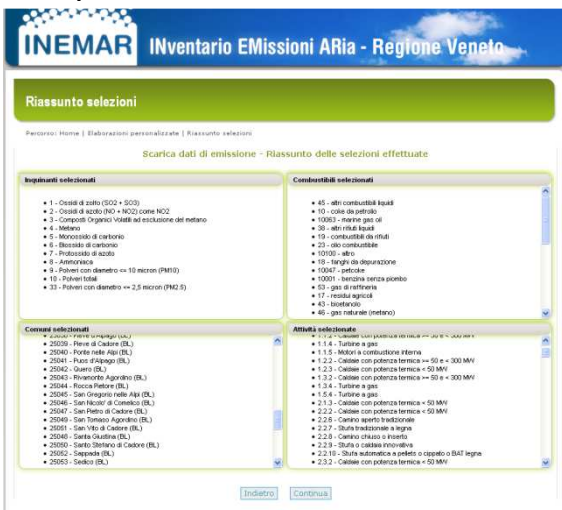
INEMAR INventario EMissioni ARia - Regione Veneto

Riassunto selezioni

Percorso: Home | Elaborazioni personalizzate | Riassunto selezioni

Scarica dati di emissione - Riassunto delle selezioni effettuate

Inquinanti selezionati

- 1 - Ossidi di zolfo (SO2 + SO3)
- 2 - Ossidi di azoto (NO + NO2) come NO2
- 3 - Composti Organici Volatili ad esclusione del metano
- 4 - Metano
- 5 - Monossido di carbonio
- 6 - Biossido di carbonio
- 7 - Protossido di azoto
- 8 - Ammoniaca
- 9 - Polveri con diametro <= 10 micron (PM10)
- 10 - Polveri totali
- 33 - Polveri con diametro <= 2,5 micron (PM2.5)

Combustibili selezionati

- 45 - altri combustibili liquidi
- 10 - coke da petrolio
- 10063 - marine gas oil
- 38 - altri rifiuti liquidi
- 19 - combustibili da rifiuti
- 23 - olio combustibile
- 10100 - altro
- 18 - fanghi da depurazione
- 10047 - petcoke
- 10001 - benzina senza piombo
- 53 - gas di raffineria
- 17 - residui agricoli
- 43 - bioetanolo
- 46 - gas naturale (metano)

Comuni selezionati

- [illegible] - Pieve d'Alpago (BL)
- 25039 - Pieve di Cadore (BL)
- 25040 - Ponte nelle Alpi (BL)
- 25041 - Puos d'Alpago (BL)
- 25042 - Quero (BL)
- 25043 - Rivamonte Agordino (BL)
- 25044 - Rocca Pietore (BL)
- 25045 - San Gregorio nelle Alpi (BL)
- 25046 - San Nicolo' di Comelico (BL)
- 25047 - San Pietro di Cadore (BL)
- 25049 - San Tomaso Agordino (BL)
- 25051 - San Vito di Cadore (BL)
- 25048 - Santa Giustina (BL)
- 25050 - Santo Stefano di Cadore (BL)
- 25052 - Sappada (BL)
- 25053 - Sedico (BL)

Attività selezionate

- 1.1.3 - Caldaie con potenza termica >= 50 e < 300 MW
- 1.1.4 - Turbine a gas
- 1.1.5 - Motori a combustione interna
- 1.2.2 - Caldaie con potenza termica >= 50 e < 300 MW
- 1.2.3 - Caldaie con potenza termica < 50 MW
- 1.3.2 - Caldaie con potenza termica >= 50 e < 300 MW
- 1.3.4 - Turbine a gas
- 1.5.4 - Turbine a gas
- 2.1.3 - Caldaie con potenza termica < 50 MW
- 2.2.2 - Caldaie con potenza termica < 50 MW
- 2.2.6 - Camino aperto tradizionale
- 2.2.7 - Stufa tradizionale a legna
- 2.2.8 - Camino chiuso o inserto
- 2.2.9 - Stufa o caldaia innovativa
- 2.2.10 - Stufa automatica a pellets o cippato o BAT legna
- 2.3.2 - Caldaie con potenza termica < 50 MW

Indietro Continua